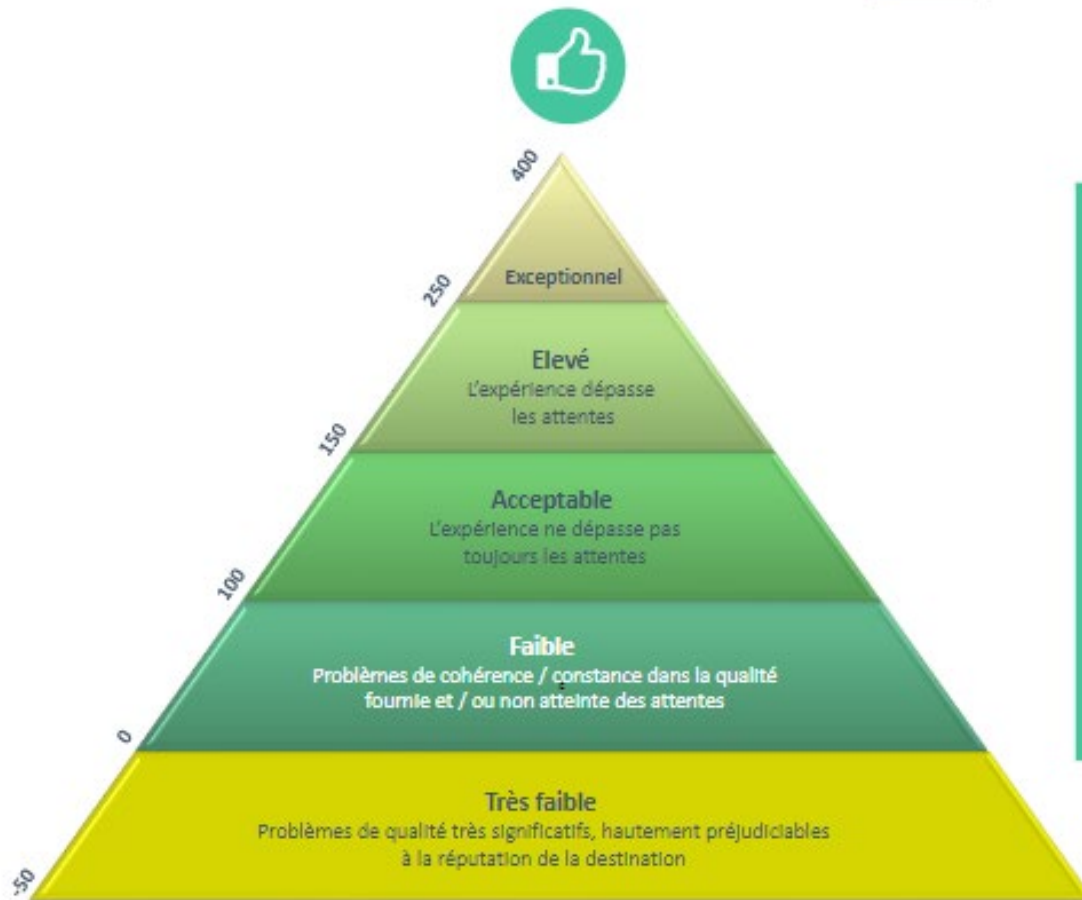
400

Exceptionnel

250

Elevé
L'expérience dépasse les attentes

150

Acceptable
L'expérience ne dépasse pas toujours les attentes

100

Faible
Problèmes de cohérence / constance dans la qualité fournie et / ou non atteinte des attentes

0

Très faible
Problèmes de qualité très significatifs, hautement préjudiciables à la réputation de la destination

-50